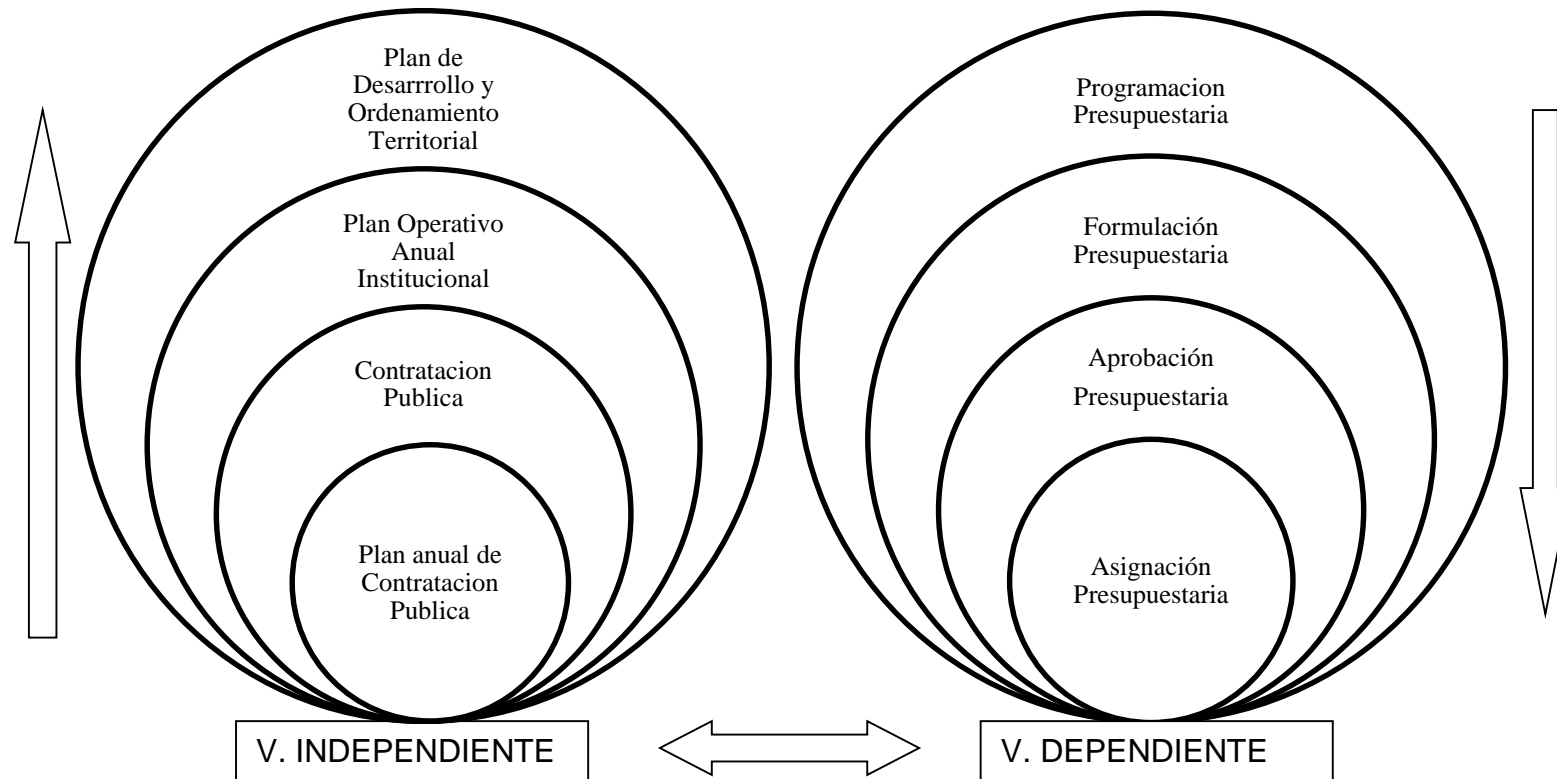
Plan de Desarrrollo y Ordenamiento Territorial

Plan Operativo Anual Institucional

Contratacion Publica

Plan anual de Contratacion Publica

Programacion Presupuestaria

Formulación Presupuestaria

Aprobación Presupuestaria

Asignación Presupuestaria

V. INDEPENDIENTE

V. DEPENDIENTE